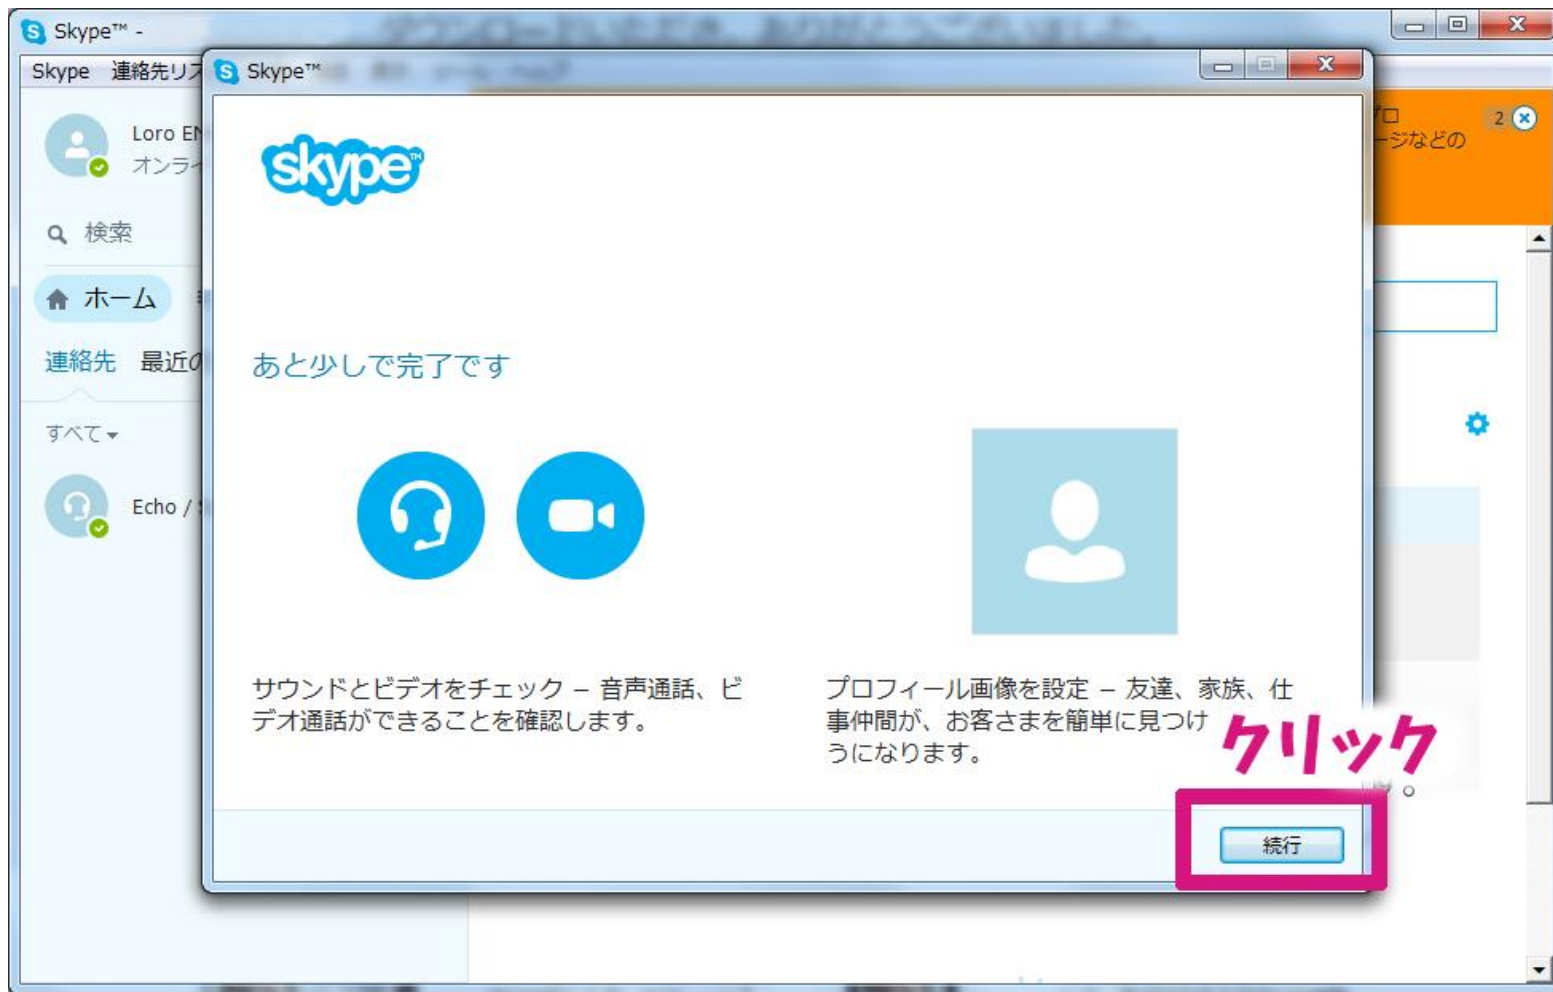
Skype™ -

Skype 連絡先リ

Loro E
オンラ

検索

ホーム

連絡先 最近の

すべて

Echo /

プロ
ージなどの

2

Skype™

skype

あと少しで完了です

サウンドとビデオをチェック – 音声通話、ビデオ通話ができることを確認します。

プロフィール画像を設定 – 友達、家族、仕事仲間が、お客さまを簡単に見つけ うになります。

クリック

続行